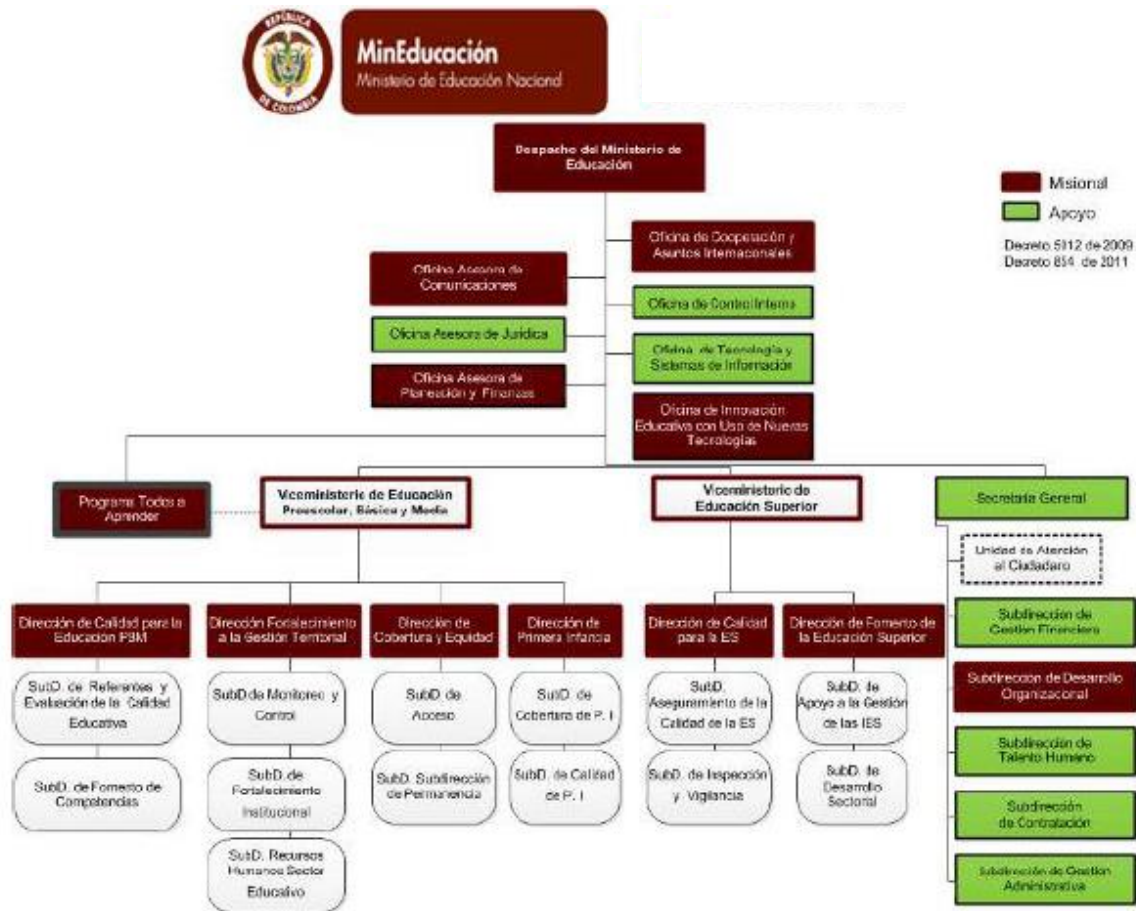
REPÚBLICA DE COLOMBIA

MinEducación
Ministerio de Educación Nacional

Despacho del Ministerio de Educación

Misional
Apoyo
Decreto 5012 de 2009
Decreto 854 de 2011

Oficina de Cooperación y Asuntos Internacionales
Oficina Asesora de Comunicaciones
Oficina de Control Interno
Oficina Asesora de Jurídica
Oficina de Tecnología y Sistemas de Información
Oficina Asesora de Planeación y Finanzas
Oficina de Innovación Educativa con Uso de Nuevas Tecnologías

Programa Todos a Aprender
Viceministerio de Educación Preescolar, Básica y Media
Viceministerio de Educación Superior
Secretaría General
Unidad de Atención al Ciudadano

Dirección de Calidad para la Educación PBM
SubD. de Referentes y Evaluación de la Calidad Educativa
SubD. de Fomento de Competencias

Dirección Fortalecimiento a la Gestión Territorial
SubD de Monitoreo y Control
SubD. de Fortalecimiento Institucional
SubD. Recursos Humanos Sector Educativo

Dirección de Cobertura y Equidad
SubD. de Acceso
SubD. Subdirección de Permanencia

Dirección de Primera Infancia
SubD. de Cobertura de P. I
SubD. de Calidad de P. I

Dirección de Calidad para la ES
SubD. Aseguramiento de la Calidad de la ES
SubD. de Inspección y Vigilancia

Dirección de Fomento de la Educación Superior
SubD. de Apoyo a la Gestión de las IES
SubD. de Desarrollo Sectorial

Subdirección de Gestión Financiera
Subdirección de Desarrollo Organizacional
Subdirección de Talento Humano
Subdirección de Contratación
Subdirección de Gestión Administrativa